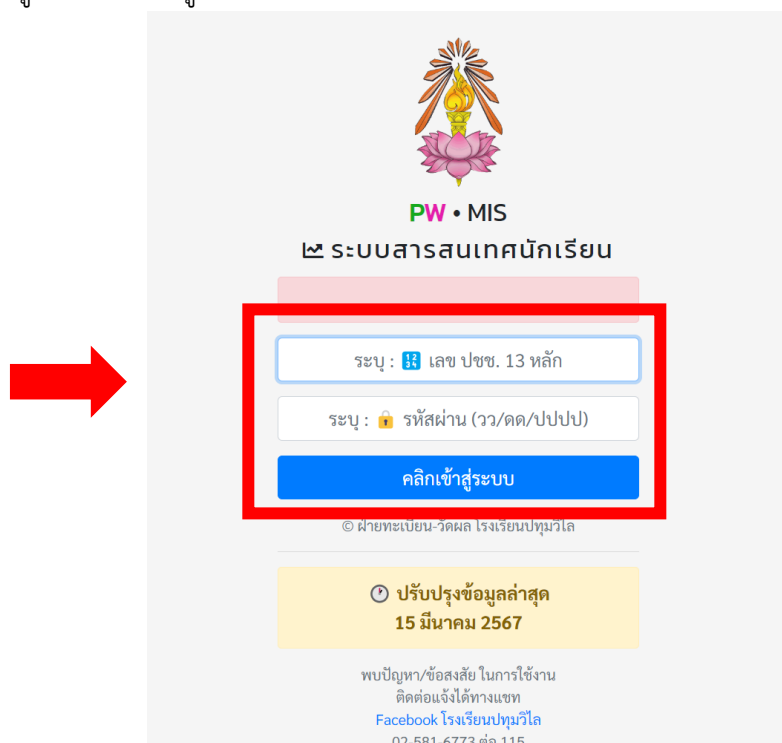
PW • MIS
ระบบสารสนเทศนักเรียน

ระบุ : 🔢 เลข ปชช. 13 หลัก

ระบุ : 🔒 รหัสผ่าน (วว/ดด/ปปปป)

คลิกเข้าสู่ระบบ

© ฝ่ายทะเบียน-วัดผล โรงเรียนปทุมวิไล

🕐 ปรับปรุงข้อมูลล่าสุด
15 มีนาคม 2567

พบปัญหา/ข้อสงสัย ในการใช้งาน
ติดต่อแจ้งได้ทางแชท
Facebook โรงเรียนปทุมวิไล
02-581-6773 ต่อ 115